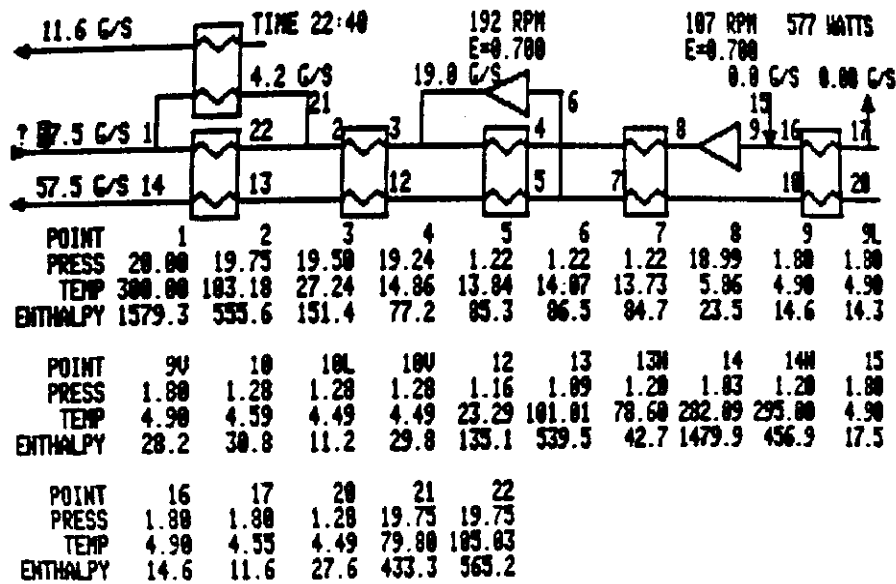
11.6 G/S

TIME 22:40

192 RPM
E=0.700

107 RPM
E=0.700

577 WATTS

4.2 G/S

19.0 G/S

0.0 G/S 0.00 G/S

21

6

15

? 57.5 G/S 1

22

2

3

4

8

9

16

17

57.5 G/S 14

13

12

5

7

10

20

| POINT | 1 | 2 | 3 | 4 | 5 | 6 | 7 | 8 | 9 | 9L |
|---|---|---|---|---|---|---|---|---|---|---|
| PRESS | 20.00 | 19.75 | 19.50 | 19.24 | 1.22 | 1.22 | 1.22 | 18.99 | 1.80 | 1.80 |
| TEMP | 300.00 | 103.18 | 27.24 | 14.86 | 13.84 | 14.07 | 13.73 | 5.86 | 4.90 | 4.90 |
| ENTHALPY | 1579.3 | 555.6 | 151.4 | 77.2 | 85.3 | 86.5 | 84.7 | 23.5 | 14.6 | 14.3 |

| POINT | 9V | 10 | 10L | 10V | 12 | 13 | 13M | 14 | 14M | 15 |
|---|---|---|---|---|---|---|---|---|---|---|
| PRESS | 1.80 | 1.28 | 1.28 | 1.28 | 1.16 | 1.09 | 1.20 | 1.03 | 1.20 | 1.80 |
| TEMP | 4.90 | 4.59 | 4.49 | 4.49 | 23.29 | 101.01 | 78.60 | 282.09 | 295.00 | 4.90 |
| ENTHALPY | 28.2 | 30.8 | 11.2 | 29.8 | 135.1 | 539.5 | 42.7 | 1479.9 | 456.9 | 17.5 |

| POINT | 16 | 17 | 20 | 21 | 22 |
|---|---|---|---|---|---|
| PRESS | 1.80 | 1.80 | 1.28 | 19.75 | 19.75 |
| TEMP | 4.90 | 4.55 | 4.49 | 79.80 | 105.03 |
| ENTHALPY | 14.6 | 11.6 | 27.6 | 433.3 | 565.2 |